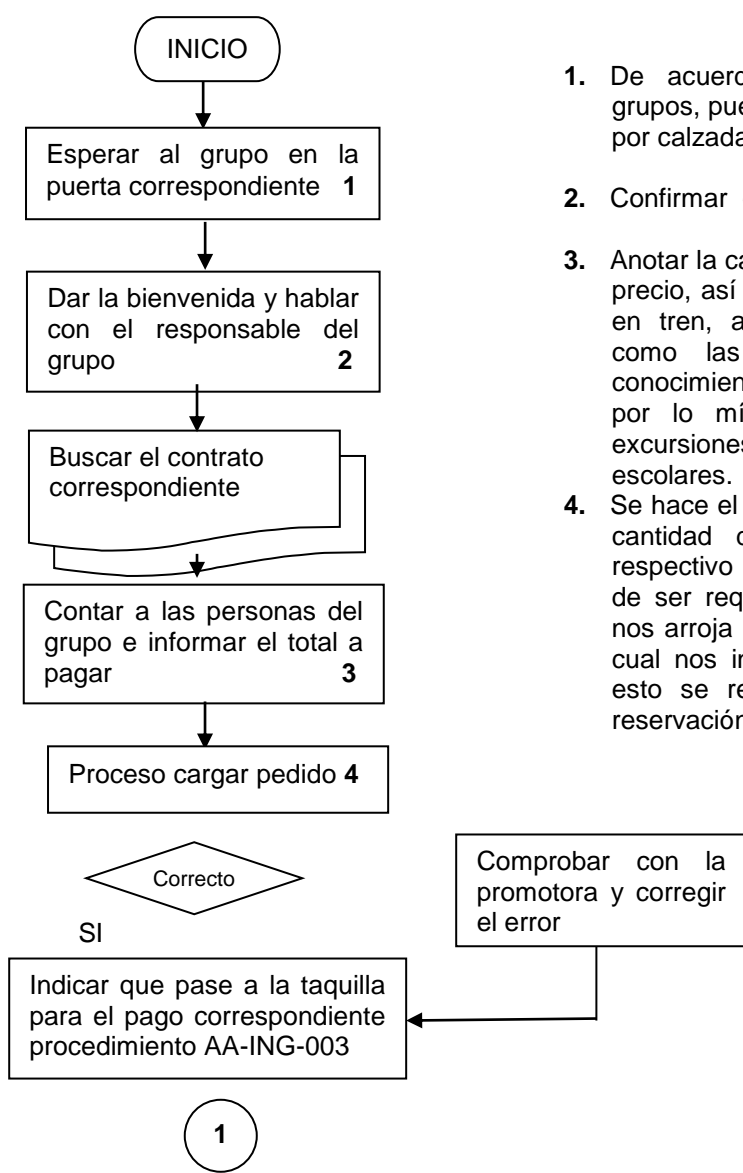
INICIO

Esperar al grupo en la puerta correspondiente **1**

Dar la bienvenida y hablar con el responsable del grupo **2**

Buscar el contrato correspondiente

Contar a las personas del grupo e informar el total a pagar **3**

Proceso cargar pedido **4**

Correcto

SI

Indicar que pase a la taquilla para el pago correspondiente procedimiento AA-ING-003

Comprobar con la promotora y corregir el error

1

**1.** De acuerd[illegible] grupos, pue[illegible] por calzada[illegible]

**2.** Confirmar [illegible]

**3.** Anotar la ca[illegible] precio, así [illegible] en tren, a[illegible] como las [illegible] conocimien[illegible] por lo mí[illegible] excursiones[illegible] escolares.

**4.** Se hace el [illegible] cantidad d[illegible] respectivo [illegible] de ser req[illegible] nos arroja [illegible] cual nos in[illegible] esto se re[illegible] reservación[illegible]